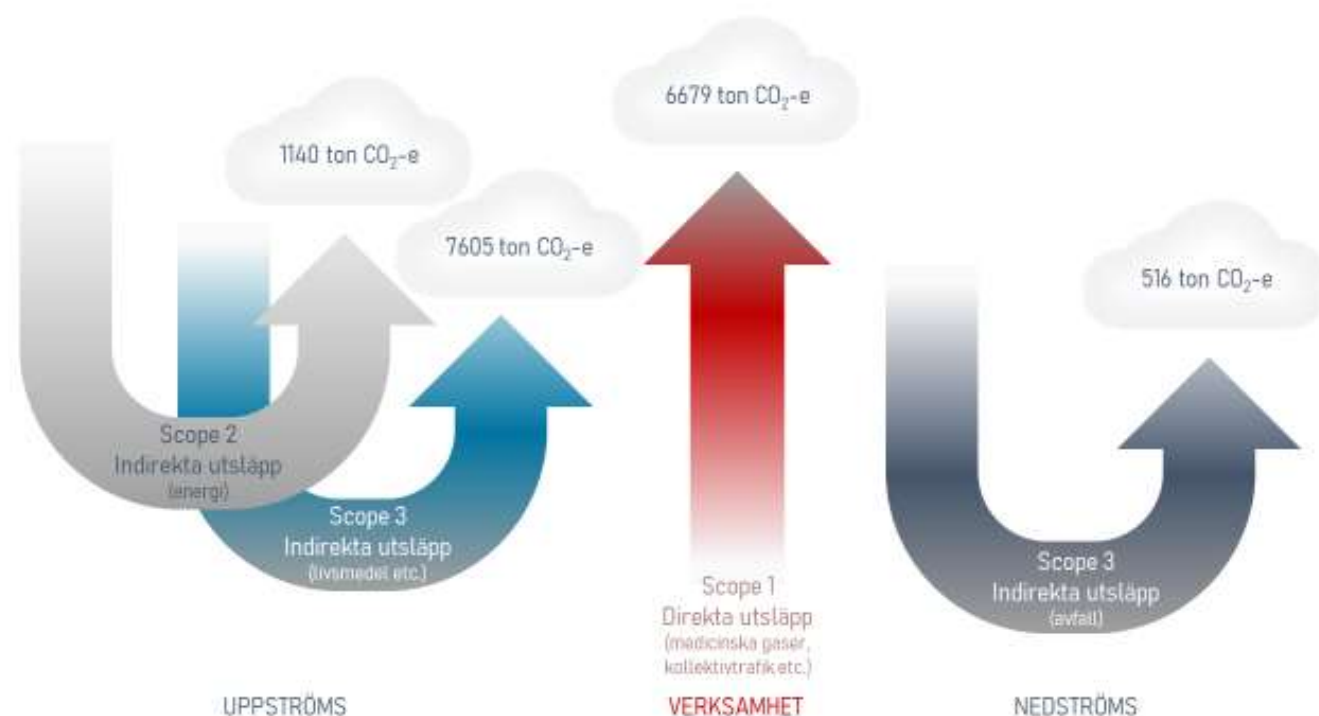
6679 ton $CO_2$-e

1140 ton $CO_2$-e

7605 ton $CO_2$-e

516 ton $CO_2$-e

Scope 2
Indirekta utsläpp
(energi)

Scope 3
Indirekta utsläpp
(livsmedel etc.)

Scope 1
Direkta utsläpp
(medicinska gaser, kollektivtrafik etc.)

Scope 3
Indirekta utsläpp
(avfall)

UPPSTRÖMS

VERKSAMHET

NEDSTRÖMS